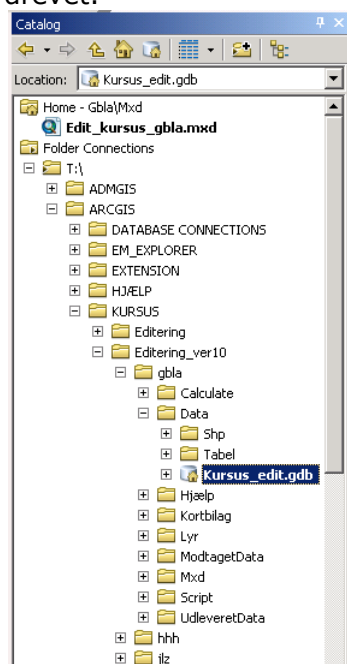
drevet.

Catalog

Location: Kursus_edit.gdb

Home - Gbla\Mxd
Edit_kursus_gbla.mxd
Folder Connections
T:\
ADMGIS
ARCGIS
DATABASE CONNECTIONS
EM_EXPLORER
EXTENSION
HJÆLP
KURSUS
Editering
Editering_ver10
gbla
Calculate
Data
Shp
Tabel
Kursus_edit.gdb
Hjælp
Kortbilag
Lyr
ModtagetData
Mxd
Script
UdleveretData
hhh
ilz